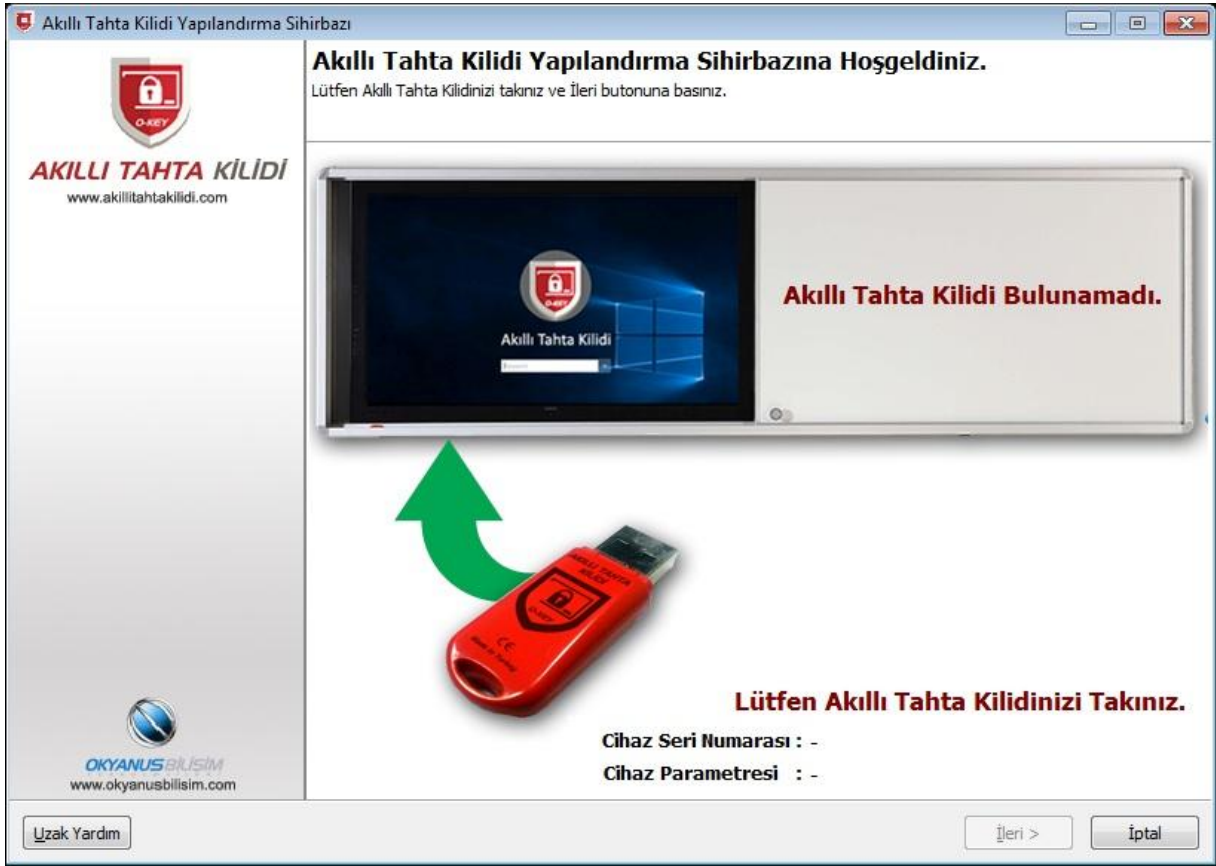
Akıllı Tahta Kilidi Yapılandırma Sihirbazı

O-KEY

AKILLI TAHTA KİLİDİ
www.akillitahtakilidi.com

Akıllı Tahta Kilidi Yapılandırma Sihirbazına Hoşgeldiniz.
Lütfen Akıllı Tahta Kilidinizi takınız ve İleri butonuna basınız.

O-KEY
Akıllı Tahta Kilidi

Akıllı Tahta Kilidi Bulunamadı.

AKILLI TAHTA KİLİDİ
O-KEY
CE
Made in Turkey

Lütfen Akıllı Tahta Kilidinizi Takınız.

Cihaz Seri Numarası : -
Cihaz Parametresi : -

OKYANUS BİLİŞİM
www.okyanusbilisim.com

Uzak Yardım

İleri >

İptal